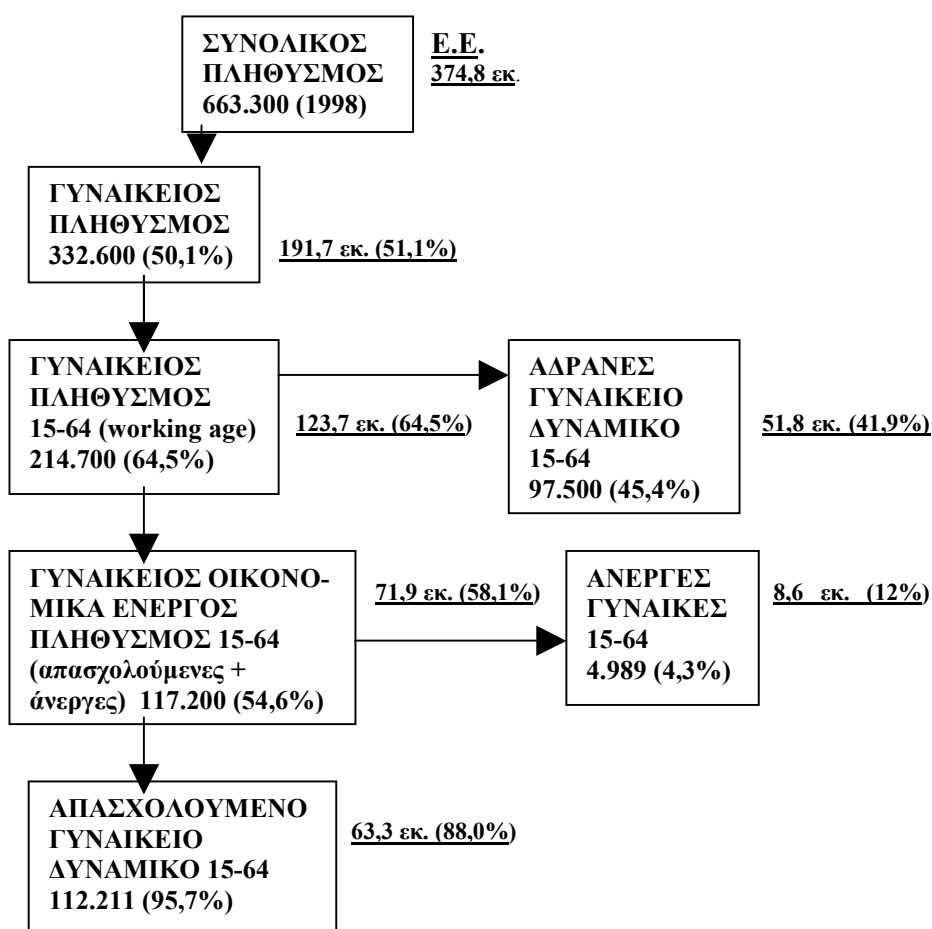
ΣΥΝΟΛΙΚΟΣ ΠΛΗΘΥΣΜΟΣ 663.300 (1998)

Ε.Ε.
374,8 εκ.

ΓΥΝΑΙΚΕΙΟΣ ΠΛΗΘΥΣΜΟΣ 332.600 (50,1%)

191,7 εκ. (51,1%)

ΓΥΝΑΙΚΕΙΟΣ ΠΛΗΘΥΣΜΟΣ 15-64 (working age) 214.700 (64,5%)

123,7 εκ. (64,5%)

ΑΔΡΑΝΕΣ ΓΥΝΑΙΚΕΙΟ ΔΥΝΑΜΙΚΟ 15-64 97.500 (45,4%)

51,8 εκ. (41,9%)

ΓΥΝΑΙΚΕΙΟΣ ΟΙΚΟΝΟΜΙΚΑ ΕΝΕΡΓΟΣ ΠΛΗΘΥΣΜΟΣ 15-64 (απασχολούμενες + άνεργες) 117.200 (54,6%)

71,9 εκ. (58,1%)

ΑΝΕΡΓΕΣ ΓΥΝΑΙΚΕΣ 15-64 4.989 (4,3%)

8,6 εκ. (12%)

ΑΠΑΣΧΟΛΟΥΜΕΝΟ ΓΥΝΑΙΚΕΙΟ ΔΥΝΑΜΙΚΟ 15-64 112.211 (95,7%)

63,3 εκ. (88,0%)